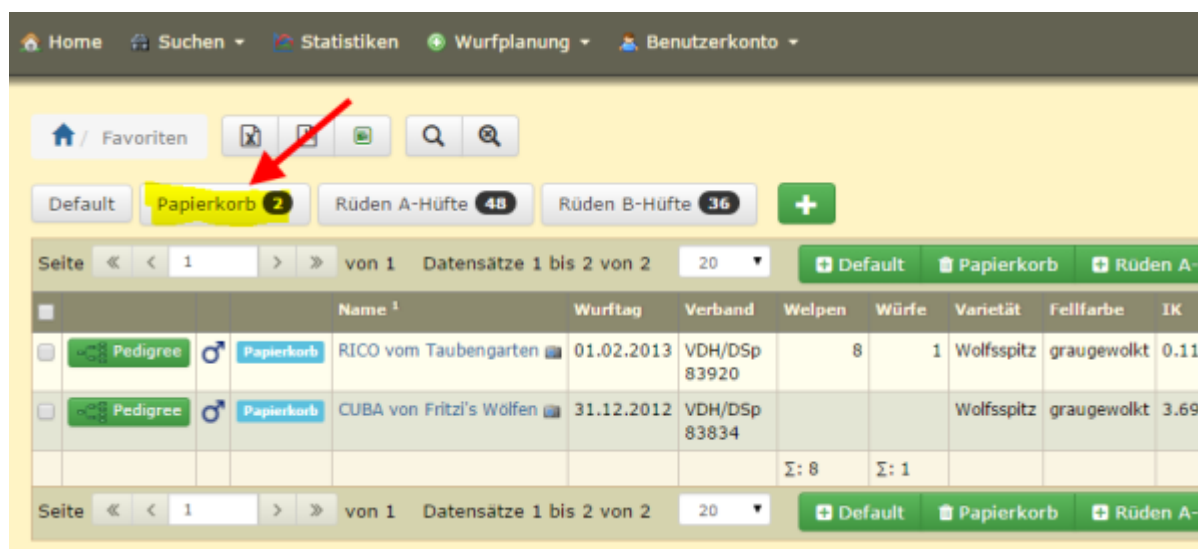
Home Suchen Statistiken Wurfplanung Benutzerkonto

Favoriten

Default Papierkorb 2 Rüden A-Hüfte 48 Rüden B-Hüfte 36

Seite « ‹ 1 › » von 1 Datensätze 1 bis 2 von 2 20 Default Papierkorb Rüden A-

| | | | | Name $^1$ | Wurftag | Verband | Welpen | Würfe | Varietät | Fellfarbe | IK |
|---|---|---|---|---|---|---|---|---|---|---|---|
| | Pedigree | ♂ | Papierkorb | RICO vom Taubengarten | 01.02.2013 | VDH/DSp 83920 | 8 | 1 | Wolfsspitz | graugewolkt | 0.11 |
| | Pedigree | ♂ | Papierkorb | CUBA von Fritzi's Wölfen | 31.12.2012 | VDH/DSp 83834 | | | Wolfsspitz | graugewolkt | 3.69 |
| | | | | | | | Σ: 8 | Σ: 1 | | | |

Seite « ‹ 1 › » von 1 Datensätze 1 bis 2 von 2 20 Default Papierkorb Rüden A-